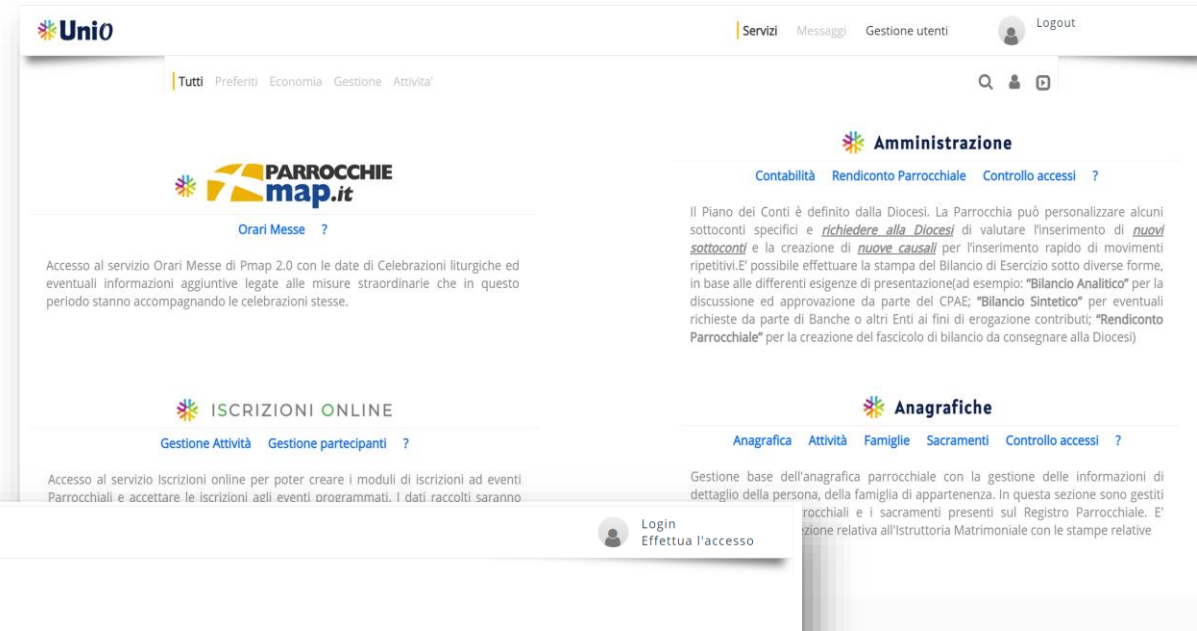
UniO

Servizi Messaggi Gestione utenti Logout

Tutti Preferiti Economia Gestione Attivita'

PARROCCHIE map.it

Orari Messe ?

Accesso al servizio Orari Messe di Pmap 2.0 con le date di Celebrazioni liturgiche ed eventuali informazioni aggiuntive legate alle misure straordinarie che in questo periodo stanno accompagnando le celebrazioni stesse.

Amministrazione

Contabilità Rendiconto Parrocchiale Controllo accessi ?

Il Piano dei Conti è definito dalla Diocesi. La Parrocchia può personalizzare alcuni sottoconti specifici e *richiedere alla Diocesi* di valutare l'inserimento di *nuovi sottoconti* e la creazione di *nuove causali* per l'inserimento rapido di movimenti ripetitivi.E' possibile effettuare la stampa del Bilancio di Esercizio sotto diverse forme, in base alle differenti esigenze di presentazione(ad esempio: **"Bilancio Analitico"** per la discussione ed approvazione da parte del CPAE; **"Bilancio Sintetico"** per eventuali richieste da parte di Banche o altri Enti ai fini di erogazione contributi; **"Rendiconto Parrocchiale"** per la creazione del fascicolo di bilancio da consegnare alla Diocesi)

ISCRIZIONI ONLINE

Gestione Attività Gestione partecipanti ?

Accesso al servizio Iscrizioni online per poter creare i moduli di iscrizioni ad eventi Parrocchiali e accettare le iscrizioni agli eventi programmati. I dati raccolti saranno

Anagrafiche

Anagrafica Attività Famiglie Sacramenti Controllo accessi ?

Gestione base dell'anagrafica parrocchiale con la gestione delle informazioni di dettaglio della persona, della famiglia di appartenenza. In questa sezione sono gestiti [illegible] rocchiali e i sacramenti presenti sul Registro Parrocchiale. E' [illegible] zione relativa all'Istruttoria Matrimoniale con le stampe relative

Login
Effettua l'accesso